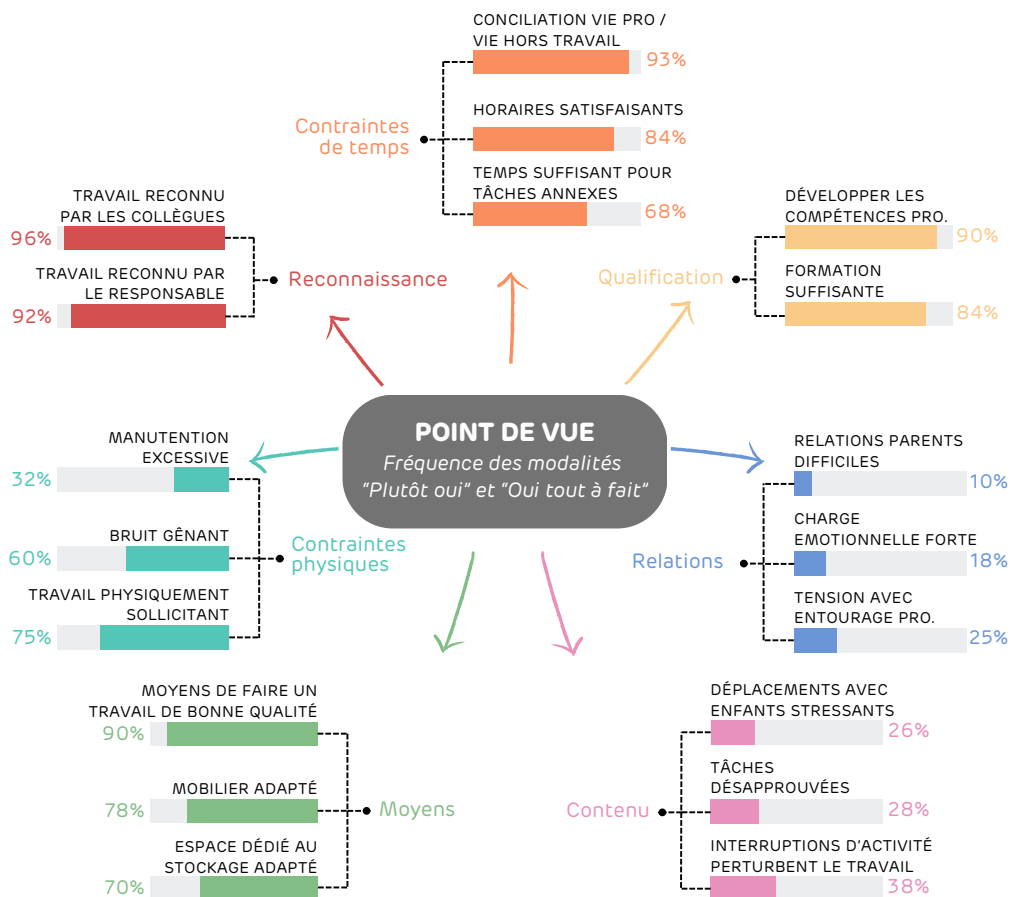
CONCILIATION VIE PRO / VIE HORS TRAVAIL
93%
HORAIRES SATISFAISANTS
84%
Contraintes de temps
TEMPS SUFFISANT POUR TÂCHES ANNEXES
68%

TRAVAIL RECONNU PAR LES COLLÈGUES
96%
TRAVAIL RECONNU PAR LE RESPONSABLE
92%
Reconnaissance

DÉVELOPPER LES COMPÉTENCES PRO.
90%
Qualification
FORMATION SUFFISANTE
84%

POINT DE VUE
Fréquence des modalités “Plutôt oui” et “Oui tout à fait”

MANUTENTION EXCESSIVE
32%
BRUIT GÊNANT
60%
Contraintes physiques
TRAVAIL PHYSIQUEMENT SOLLICITANT
75%

RELATIONS PARENTS DIFFICILES
10%
CHARGE EMOTIONNELLE FORTE
18%
Relations
TENSION AVEC ENTOURAGE PRO.
25%

MOYENS DE FAIRE UN TRAVAIL DE BONNE QUALITÉ
90%
MOBILIER ADAPTÉ
78%
Moyens
ESPACE DÉDIÉ AU STOCKAGE ADAPTÉ
70%

DÉPLACEMENTS AVEC ENFANTS STRESSANTS
26%
TÂCHES DÉSAPPROUVÉES
28%
Contenu
INTERRUPTIONS D’ACTIVITÉ PERTURBENT LE TRAVAIL
38%